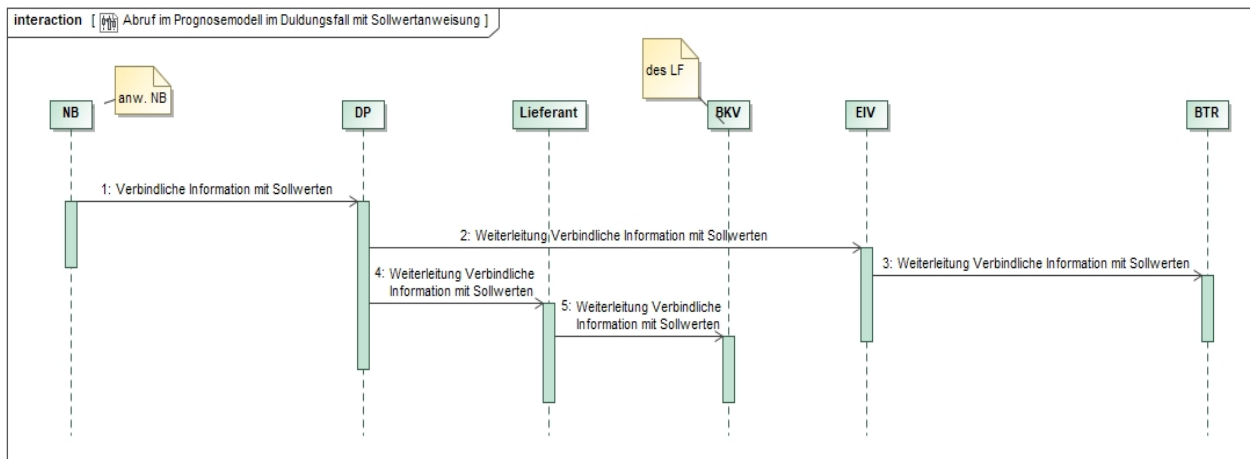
interaction [ Abruf im Prognosemodell im Duldungsfall mit Sollwertanweisung ]

anw. NB

des LF

NB

DP

Lieferant

BKV

EIV

BTR

1: Verbindliche Information mit Sollwerten

2: Weiterleitung Verbindliche Information mit Sollwerten

3: Weiterleitung Verbindliche Information mit Sollwerten

4: Weiterleitung Verbindliche Information mit Sollwerten

5: Weiterleitung Verbindliche Information mit Sollwerten